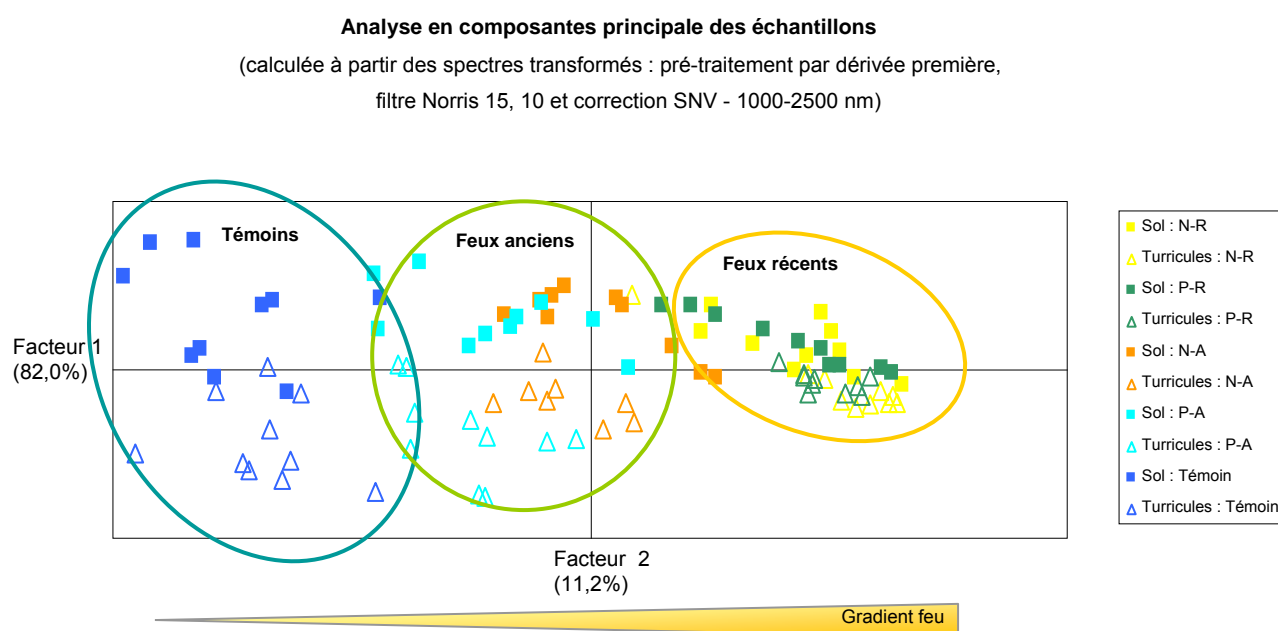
**Analyse en composantes principale des échantillons**

(calculée à partir des spectres transformés : pré-traitement par dérivée première, filtre Norris 15, 10 et correction SNV - 1000-2500 nm)

Témoins

Feux anciens

Feux récents

Facteur 1
(82,0%)

Facteur 2
(11,2%)

Gradient feu

Sol : N-R
Turricules : N-R
Sol : P-R
Turricules : P-R
Sol : N-A
Turricules : N-A
Sol : P-A
Turricules : P-A
Sol : Témoin
Turricules : Témoin